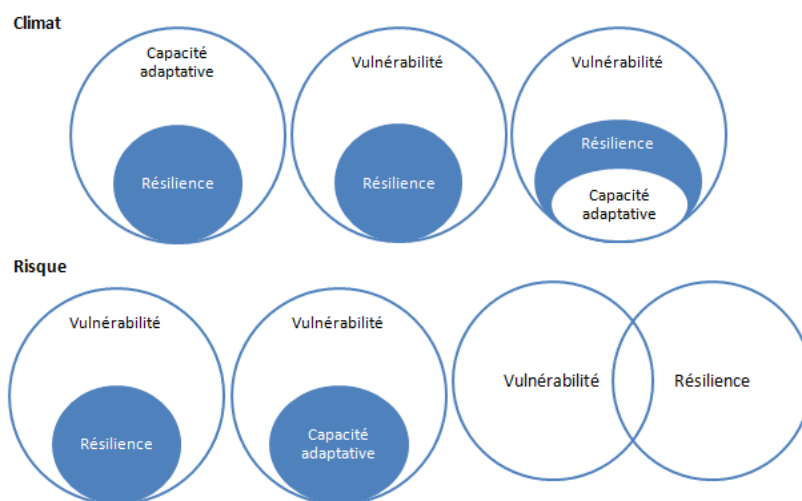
Climat

Capacité adaptative

Résilience

Vulnérabilité

Résilience

Vulnérabilité

Résilience

Capacité adaptative

Risque

Vulnérabilité

Résilience

Vulnérabilité

Capacité adaptative

Vulnérabilité

Résilience